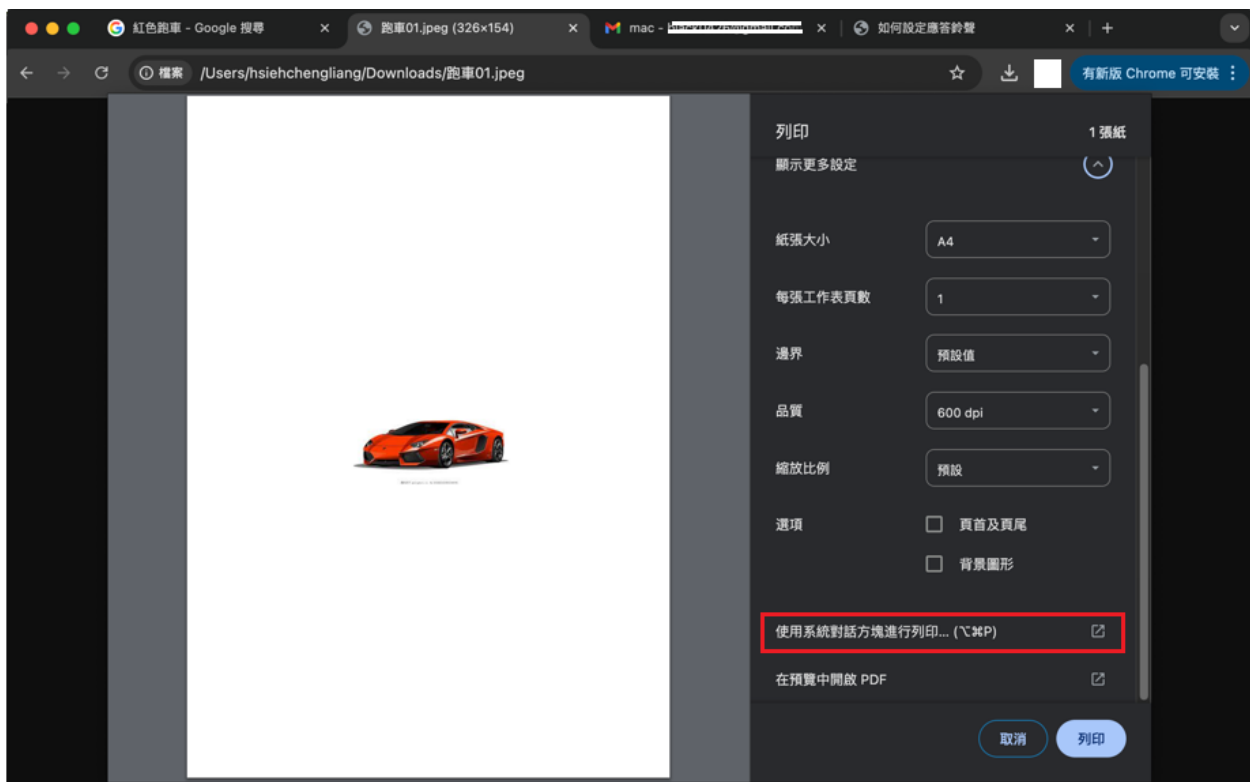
紅色跑車 - Google 搜尋 ×
跑車01.jpeg (326×154) ×
mac - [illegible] ×
如何設定應答鈴聲 ×
+

檔案 /Users/hsiehchengliang/Downloads/跑車01.jpeg

有新版 Chrome 可安裝

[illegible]

列印
1 張紙
顯示更多設定
紙張大小
A4
每張工作表頁數
1
邊界
預設值
品質
600 dpi
縮放比例
預設
選項
頁首及頁尾
背景圖形
使用系統對話方塊進行列印... (⌥⌘P)
在預覽中開啟 PDF
取消
列印